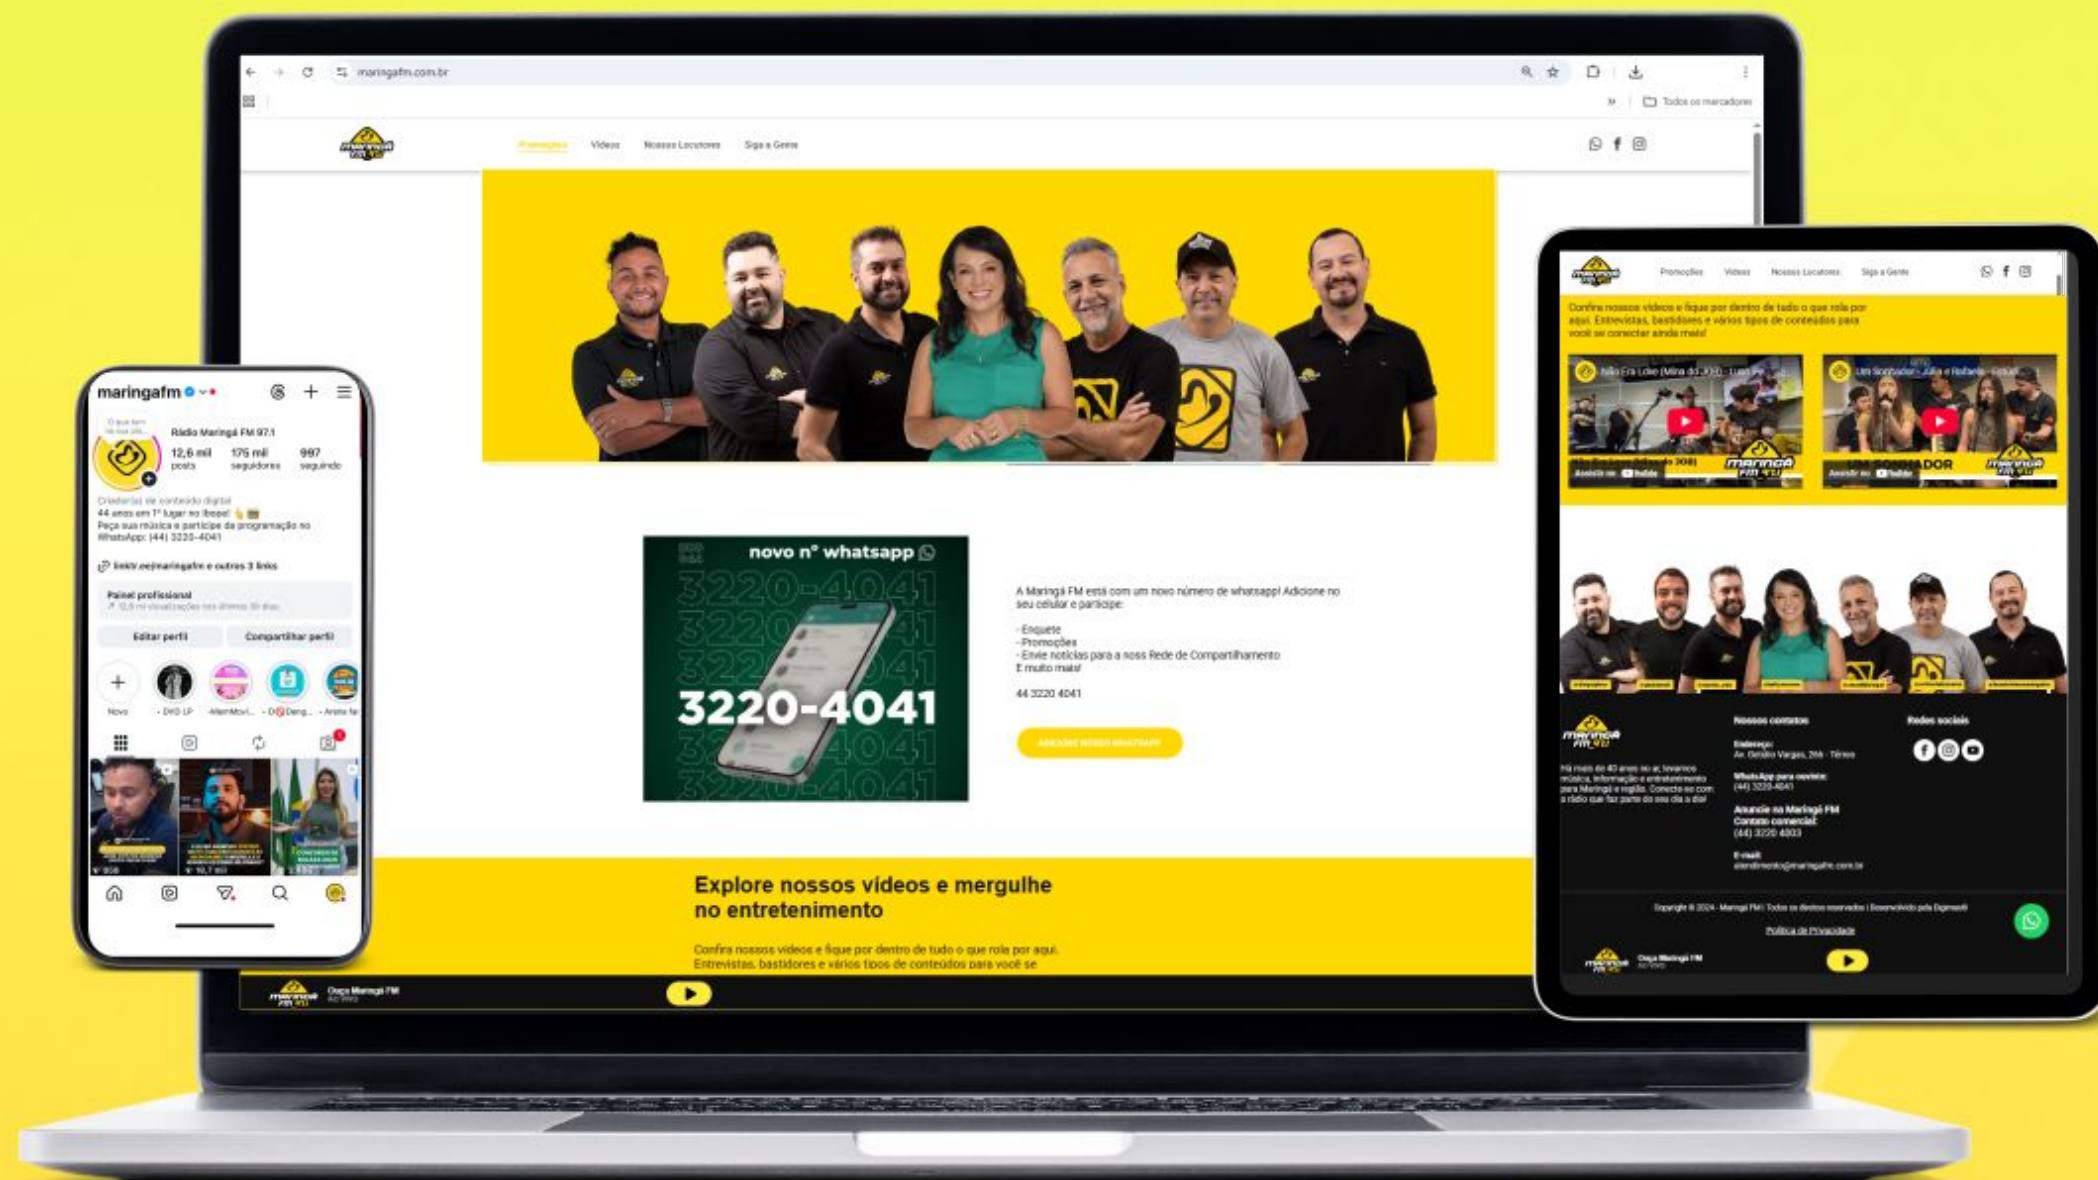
maringafm.com.br

Todos os marcadores

Promoções Vídeos Nossos Locutores Siga a Gente

novo nº whatsapp

3220-4041

A Maringá FM está com um novo número de whatsapp! Adicione no seu celular e participe:

- Enquete
- Promoções
- Envie notícias para a noss Rede de Compartilhamento
É muito mais!

44 3220 4041

ADICIONE NOSSO WHATSAPP

Explore nossos vídeos e mergulhe no entretenimento

Confira nossos vídeos e fique por dentro de tudo o que rola por aqui. Entrevistas, bastidores e vários tipos de conteúdos para você se

Ouça Maringá FM
Ao Vivo

maringafm

Rádio Maringá FM 97.1
12,6 mil posts
176 mil seguidores
997 seguindo

Criador(a) de conteúdo digital
44 anos em 1º lugar no Ibope!
Peça sua música e participe da programação no WhatsApp: (44) 3220-4041

linktr.ee/maringafm e outros 3 links

Painel profissional

Editar perfil
Compartilhar perfil

Novo
DVD LP
AlemMovi...
Deng...
Arena fe

Promoções Vídeos Nossos Locutores Siga a Gente

Confira nossos vídeos e fique por dentro de tudo o que rola por aqui. Entrevistas, bastidores e vários tipos de conteúdos para você se conectar ainda mais!

Assistir no YouTube
Assistir no YouTube

Nossos contatos
Endereço:
Av. Getúlio Vargas, 266 - Térreo
WhatsApp para ouvinte:
(44) 3220-4041
Anuncie na Maringá FM
Contato comercial:
(44) 3220 4003
E-mail:
atendimento@maringafm.com.br

Redes sociais

Há mais de 40 anos no ar, levamos música, informação e entretenimento para Maringá e região. Conecte-se com a rádio que faz parte do seu dia a dia!

Copyright © 2024 - Maringá FM | Todos os direitos reservados | Desenvolvido pela Digimarch

Política de Privacidade

Ouça Maringá FM
Ao Vivo